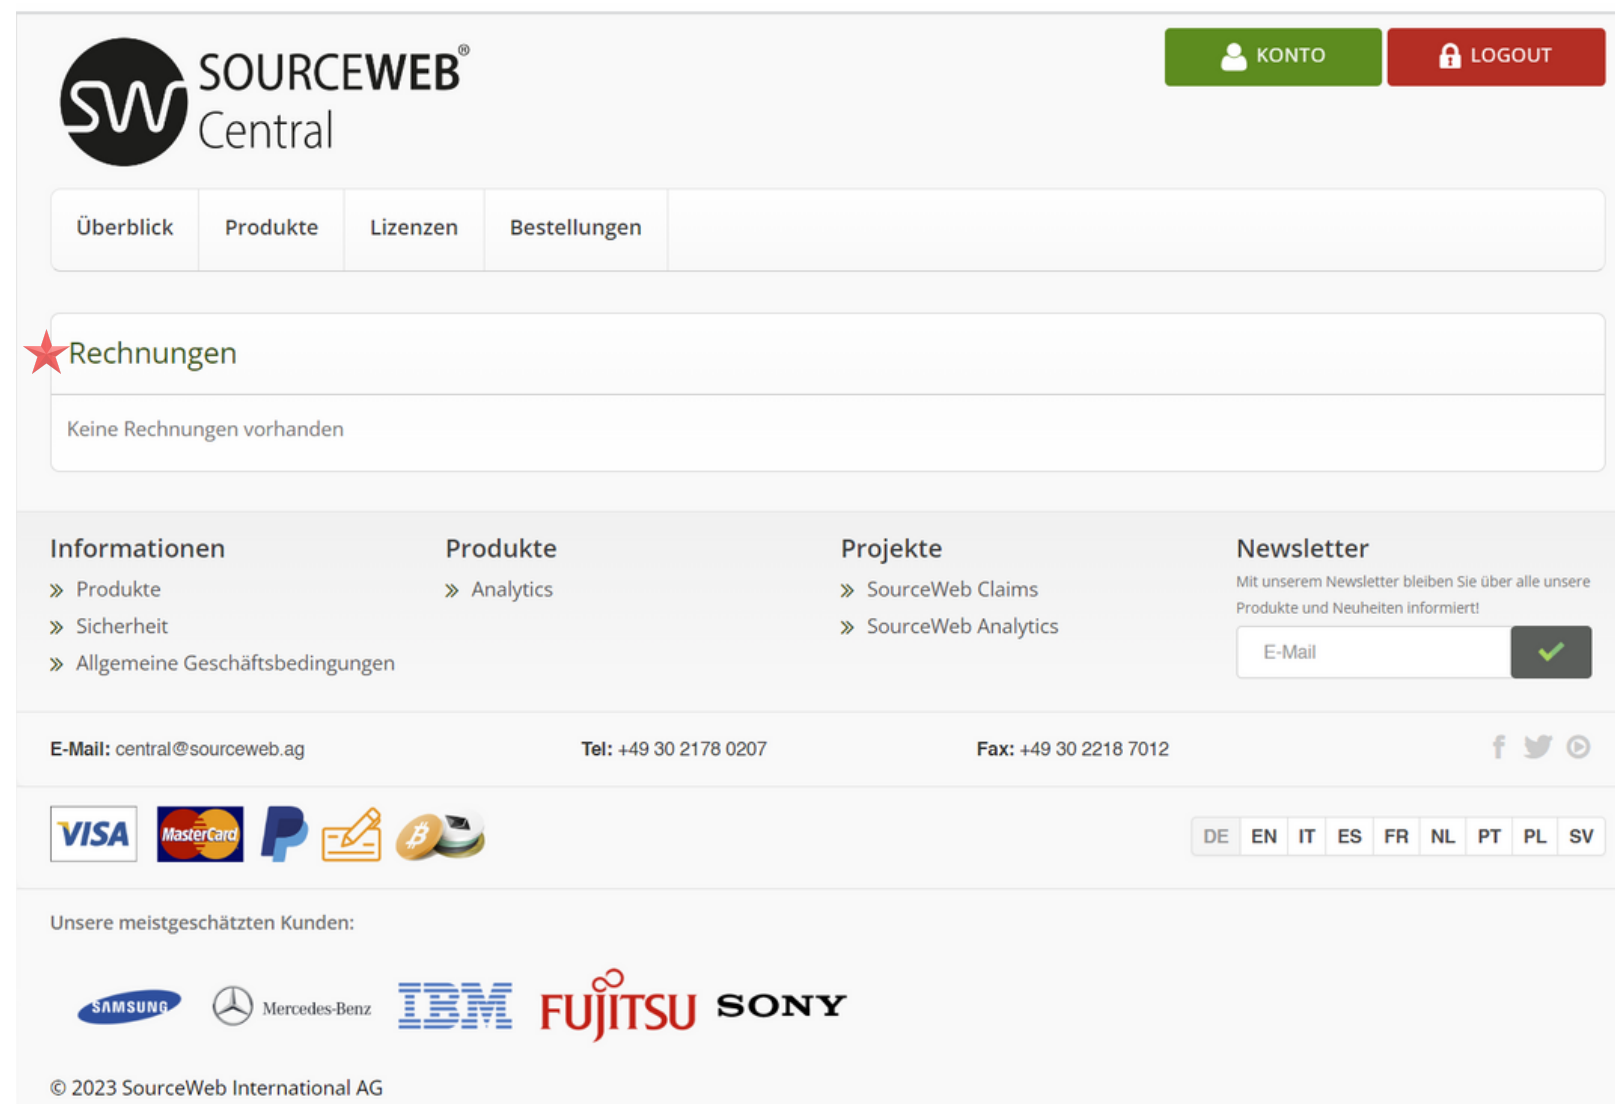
SW SOURCEWEB® Central

KONTO
LOGOUT

Überblick
Produkte
Lizenzen
Bestellungen

Rechnungen

Keine Rechnungen vorhanden

Informationen
» Produkte
» Sicherheit
» Allgemeine Geschäftsbedingungen

Produkte
» Analytics

Projekte
» SourceWeb Claims
» SourceWeb Analytics

Newsletter
Mit unserem Newsletter bleiben Sie über alle unsere Produkte und Neuheiten informiert!

E-Mail

E-Mail: central@sourceweb.ag
Tel: +49 30 2178 0207
Fax: +49 30 2218 7012

VISA
MasterCard

DE | EN | IT | ES | FR | NL | PT | PL | SV

Unsere meistgeschätzten Kunden:

SAMSUNG
Mercedes-Benz
IBM
FUJITSU
SONY

© 2023 SourceWeb International AG